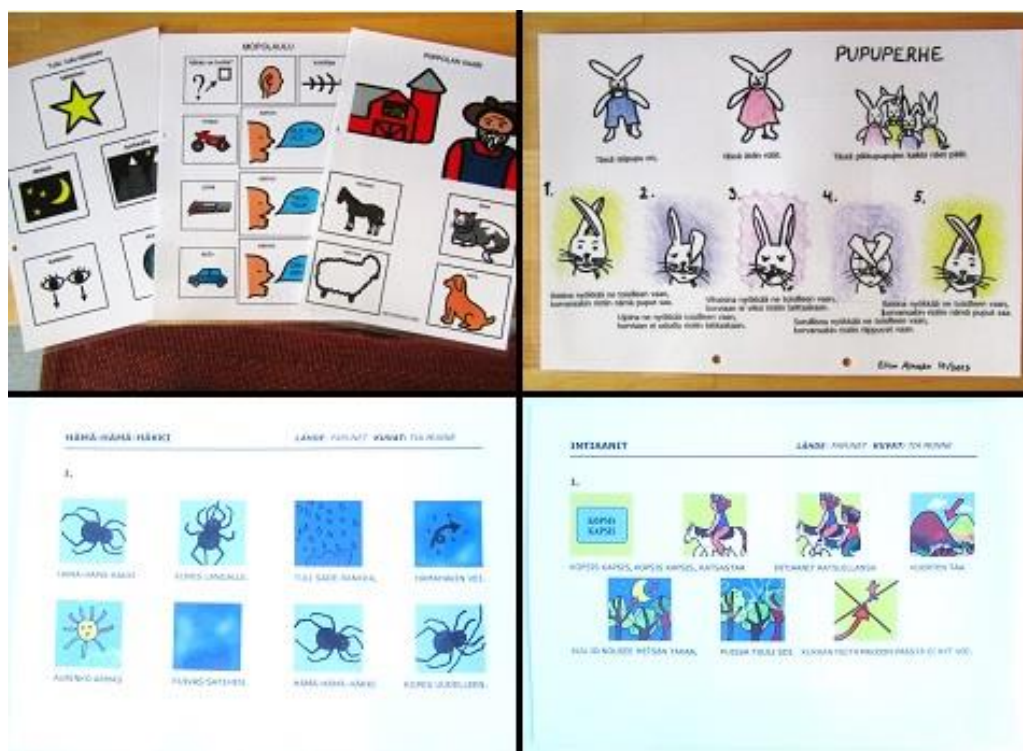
MOPOLAULU

PUPUPERHE

Tässä isipupu on.

Tässä äiti sitä.

Tässä pikkupupuja kaksi rivi pää.

1.

2.

3.

4.

5.

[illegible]

HÄMÄ-HÄMÄ-HÄKKI

LÄHDE: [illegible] KUVAT: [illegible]

1.

HÄMÄ-HÄMÄ-HÄKKI

KIIPES LANKAULLE

TULI SADE RANKKA,

HÄMÄHÄKIN VEI.

AURINKO PAISTOI

POUTAS SATEHEN.

HÄMÄ-HÄMÄ-HÄKKI

KIIPES UUDELLEEN.

INTIAANIT

LÄHDE: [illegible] KUVAT: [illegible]

1.

KOPSIS KAPSIS

KOPSIS KAPSIS, KOPSIS KAPSIS, RATSASTAA

INTIAANIT RATSUILLANSA

KUKKULAN TAA.

KUU JO NOUSEE METSÄN TAKAA,

PUISSA TUULI SOI.

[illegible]